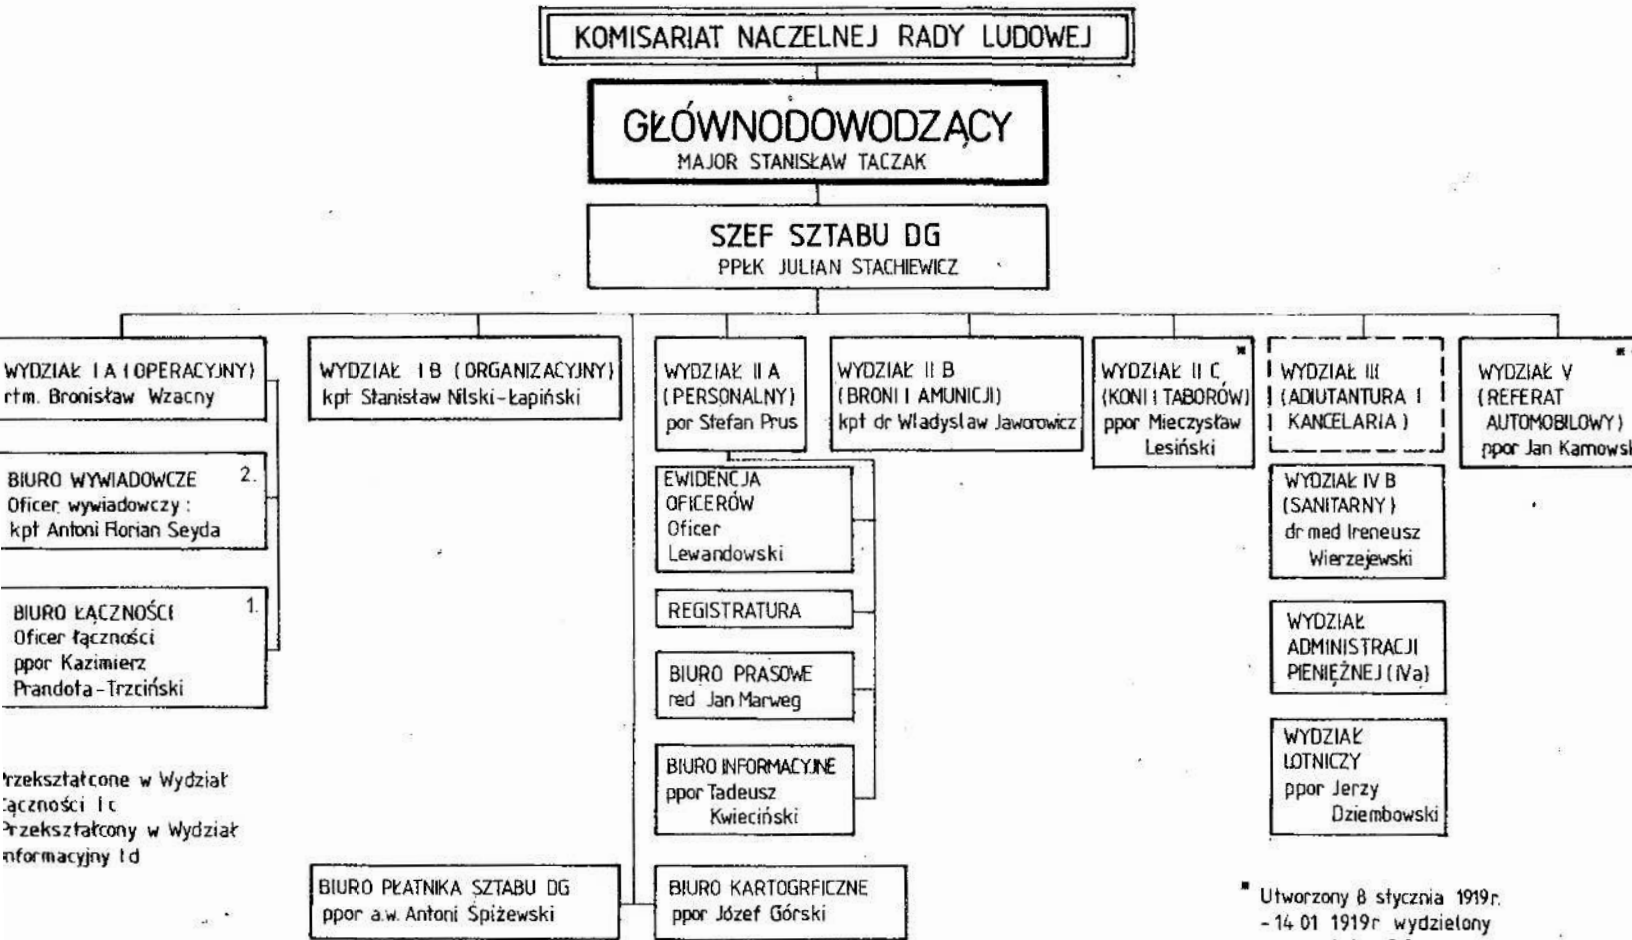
KOMISARIAT NACZELNEJ RADY LUDOWEJ

GŁÓWNODOWODZĄCY
MAJOR STANISŁAW TACZAK

SZEF SZTABU DG
PPŁK JULIAN STACHIEWICZ

WYDZIAŁ I A (OPERACYJNY)
rtm. Bronisław Wzacny

BIURO WYWIADOWCZE 2.
Oficer wywiadowczy:
kpt Antoni Florian Seyda

BIURO ŁĄCZNOŚCI 1.
Oficer łączności
ppor Kazimierz
Prandota-Trzciński

WYDZIAŁ I B (ORGANIZACYJNY)
kpt Stanisław Nilski-Łapiński

WYDZIAŁ II A
(PERSONALNY)
por Stefan Prus

EWIDENCJA
OFICERÓW
Oficer
Lewandowski

REGISTRATURA

BIURO PRASOWE
red Jan Marweg

BIURO INFORMACYJNE
ppor Tadeusz
Kwieciński

WYDZIAŁ II B
(BRONI I AMUNICJI)
kpt dr Władysław Jaworowicz

WYDZIAŁ II C *
(KONI I TABORÓW)
ppor Mieczysław
Lesiński

WYDZIAŁ III
(ADIUTANTURA I
KANCELARIA)

WYDZIAŁ IV B
(SANITARNY)
dr med Ireneusz
Wierzejewski

WYDZIAŁ
ADMINISTRACJI
PIENIĘŻNEJ (IVa)

WYDZIAŁ
LOTNICZY
ppor Jerzy
Dziembowski

WYDZIAŁ V *
(REFERAT
AUTOMOBILOWY)
ppor Jan Kamowsk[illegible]

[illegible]rzekształcone w Wydział
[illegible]ączności I c
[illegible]rzekształcony w Wydział
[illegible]nformacyjny I d

BIURO PŁATNIKA SZTABU DG
ppor a.w. Antoni Śpiżewski

BIURO KARTOGRFICZNE
ppor Józef Górski

* Utworzony 8 stycznia 1919r.
- 14 01 1919r wydzielony